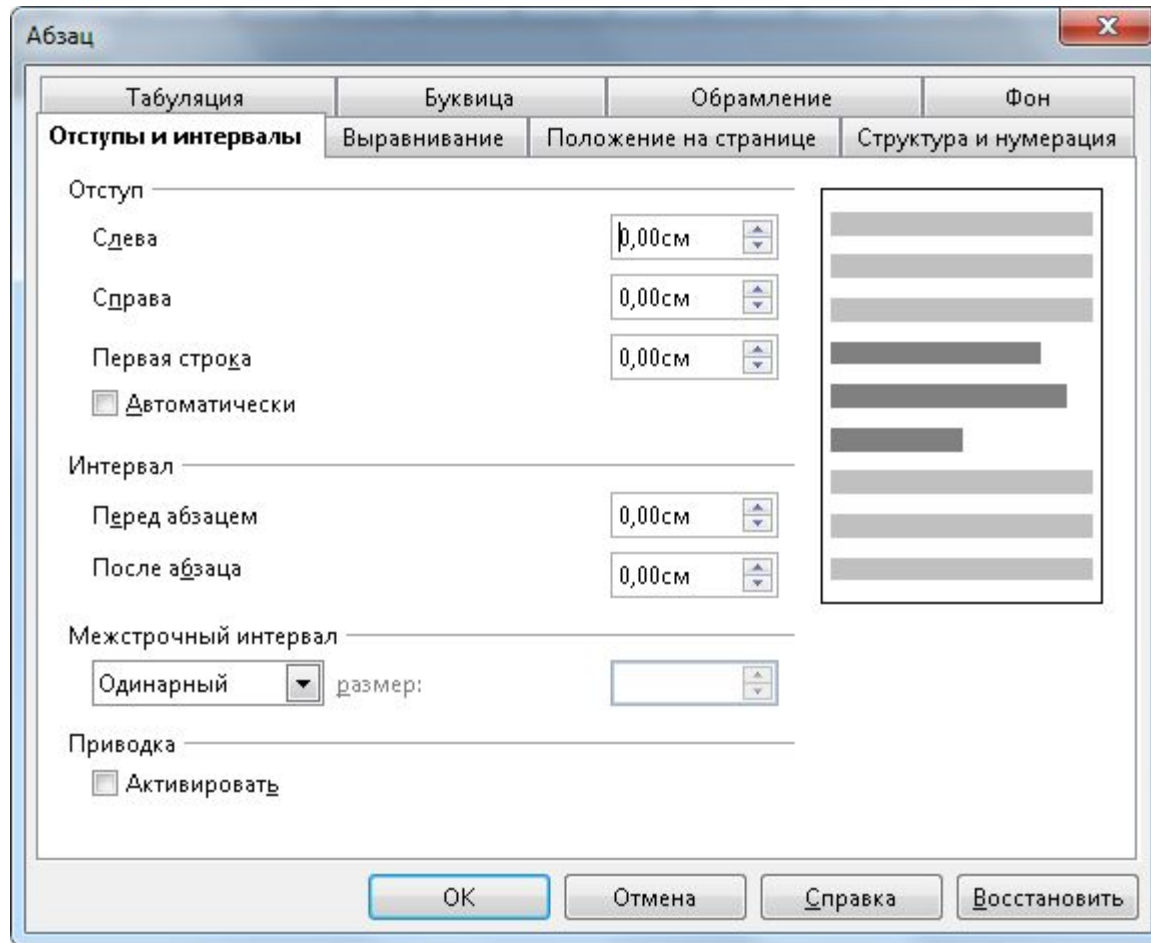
Абзац

Табуляция | Буквица | Обрамление | Фон
Отступы и интервалы | Выравнивание | Положение на странице | Структура и нумерация

Отступ
Слева 0,00см
Справа 0,00см
Первая строка 0,00см
Автоматически

Интервал
Перед абзацем 0,00см
После абзаца 0,00см

Межстрочный интервал
Одинарный размер:

Приводка
Активировать

OK Отмена Справка Восстановить